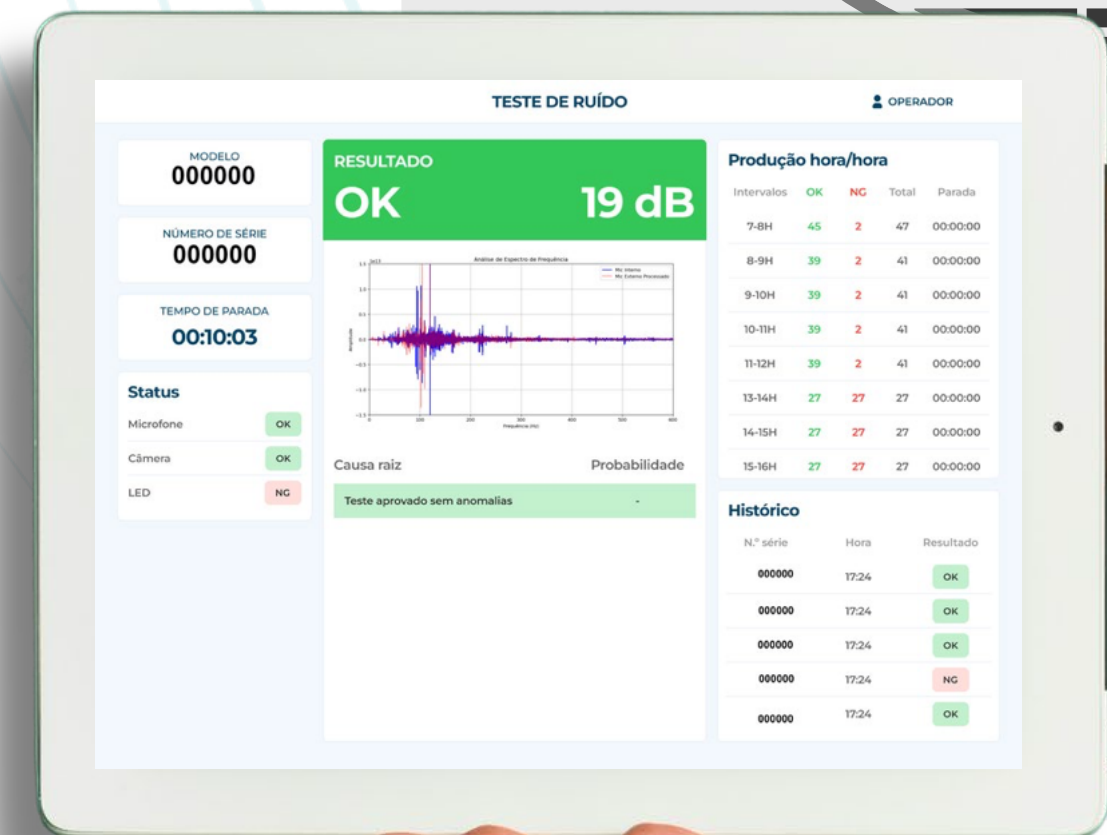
TESTE DE RUÍDO

OPERADOR

MODELO
000000

NÚMERO DE SÉRIE
000000

TEMPO DE PARADA
00:10:03

Status

Microfone OK
Câmera OK
LED NG

RESULTADO
OK 19 dB

Análise de Espectro de Frequência

Mic Interno
Mic Externo Processado

Amplitude

Frequência (Hz)

Causa raiz Probabilidade

Teste aprovado sem anomalias -

Produção hora/hora

| Intervalos | OK | NG | Total | Parada |
|---|---|---|---|---|
| 7-8H | 45 | 2 | 47 | 00:00:00 |
| 8-9H | 39 | 2 | 41 | 00:00:00 |
| 9-10H | 39 | 2 | 41 | 00:00:00 |
| 10-11H | 39 | 2 | 41 | 00:00:00 |
| 11-12H | 39 | 2 | 41 | 00:00:00 |
| 13-14H | 27 | 27 | 27 | 00:00:00 |
| 14-15H | 27 | 27 | 27 | 00:00:00 |
| 15-16H | 27 | 27 | 27 | 00:00:00 |

Histórico

| N.º série | Hora | Resultado |
|---|---|---|
| 000000 | 17:24 | OK |
| 000000 | 17:24 | OK |
| 000000 | 17:24 | OK |
| 000000 | 17:24 | NG |
| 000000 | 17:24 | OK |